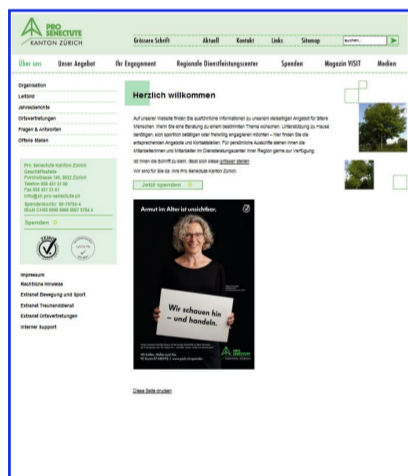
PRO SENECTUTE
KANTON ZÜRICH

Grössere Schrift | Aktuell | Kontakt | Links | Sitemap | suchen

Über uns | Unser Angebot | Ihr Engagement | Regionale Dienstleistungscenter | Spenden | Magazin VISIT | Medien

Organisation
Leitbild
Jahresberichte
Ortsvertretungen
Fragen & Antworten
Offene Stellen

Pro Senectute Kanton Zürich
Geschäftsstelle
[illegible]
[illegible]
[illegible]
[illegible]
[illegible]
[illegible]

Spenden

Impressum
Rechtliche Hinweise
Extranet Bewegung und Sport
Extranet Treuhanddienst
Extranet Ortsvertretungen
Interner Support

Herzlich willkommen

Auf unserer Website finden Sie ausführliche Informationen zu unserem vielseitigen Angebot für ältere Menschen. Wenn Sie eine Beratung zu einem bestimmten Thema wünschen, Unterstützung zu Hause benötigen, sich sportlich betätigen oder freiwillig engagieren möchten – hier finden Sie die entsprechenden Angebote und Kontaktstellen. Für persönliche Auskünfte stehen Ihnen die Mitarbeiterinnen und Mitarbeiter im Dienstleistungscenter Ihrer Region gerne zur Verfügung.

Ist Ihnen die Schrift zu klein, dann können Sie diese grösser stellen.
Wir sind für Sie da. Ihre Pro Senectute Kanton Zürich

Jetzt spenden

Armut im Alter ist unsichtbar.

Wir schauen hin – und handeln.

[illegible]

Diese Seite drucken